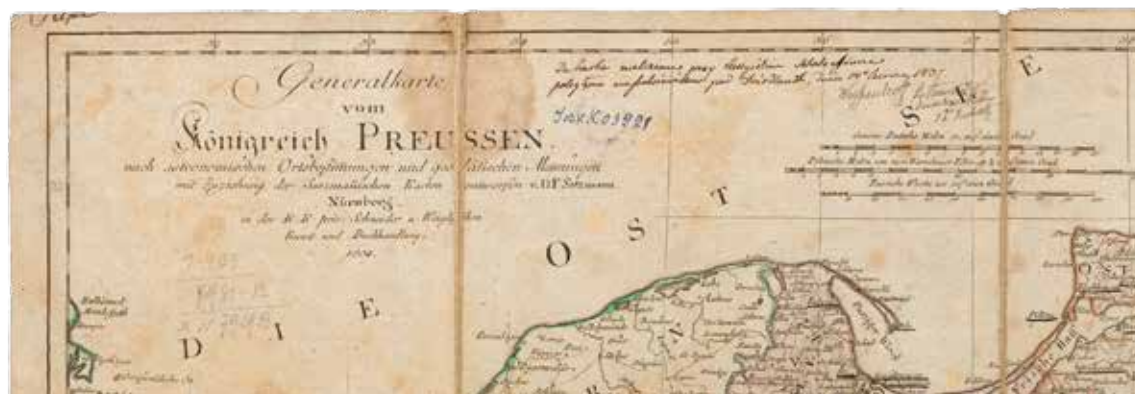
Generalkarte
vom
Königreich PREUSSEN
nach astronomischen Ortsbestimmungen und geodätischen Messungen
mit Beziehung der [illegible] Karten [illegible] v. D.F. Sotzmann
Nürnberg
in der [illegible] Schneider u. Weigel'schen
Kunst und Buchhandlung
1804.

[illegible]

Inv. K 03921

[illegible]

O S T S E E

D I E

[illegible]